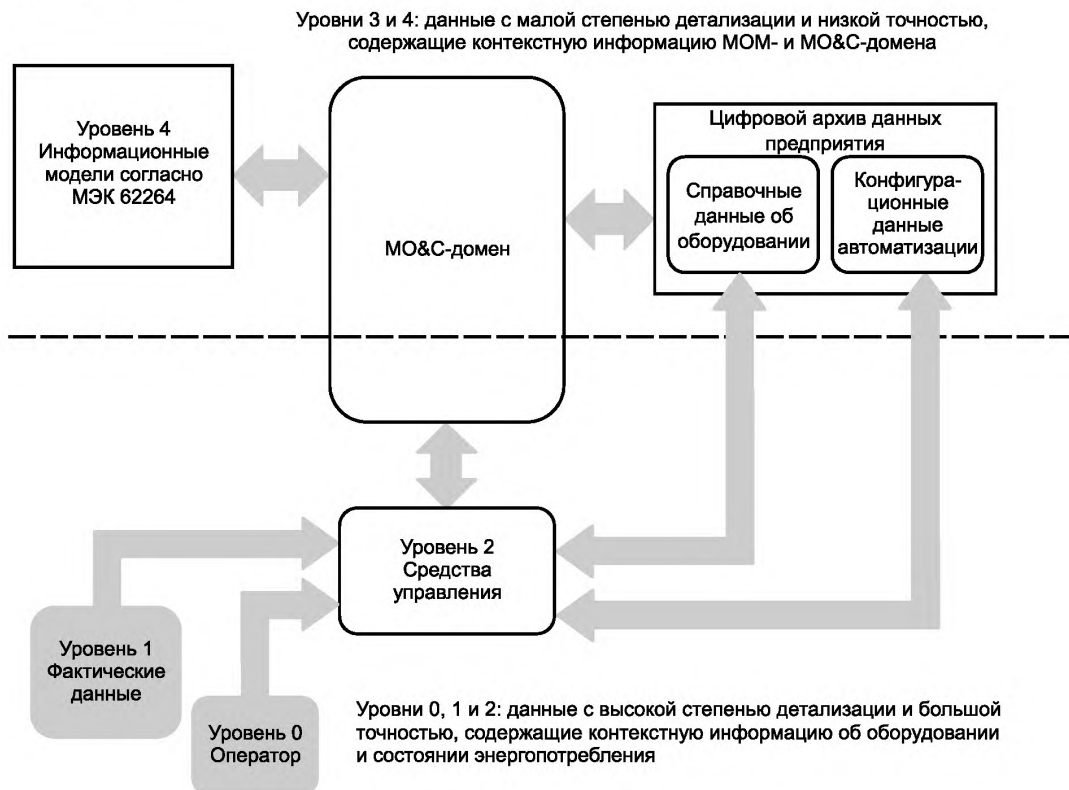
Уровни 3 и 4: данные с малой степенью детализации и низкой точностью, содержащие контекстную информацию МОМ- и МО&С-домена

Уровень 4
Информационные модели согласно МЭК 62264

МО&С-домен

Цифровой архив данных предприятия

Справочные данные об оборудовании

Конфигурационные данные автоматизации

Уровень 2
Средства управления

Уровень 1
Фактические данные

Уровень 0
Оператор

Уровни 0, 1 и 2: данные с высокой степенью детализации и большой точностью, содержащие контекстную информацию об оборудовании и состоянии энергопотребления